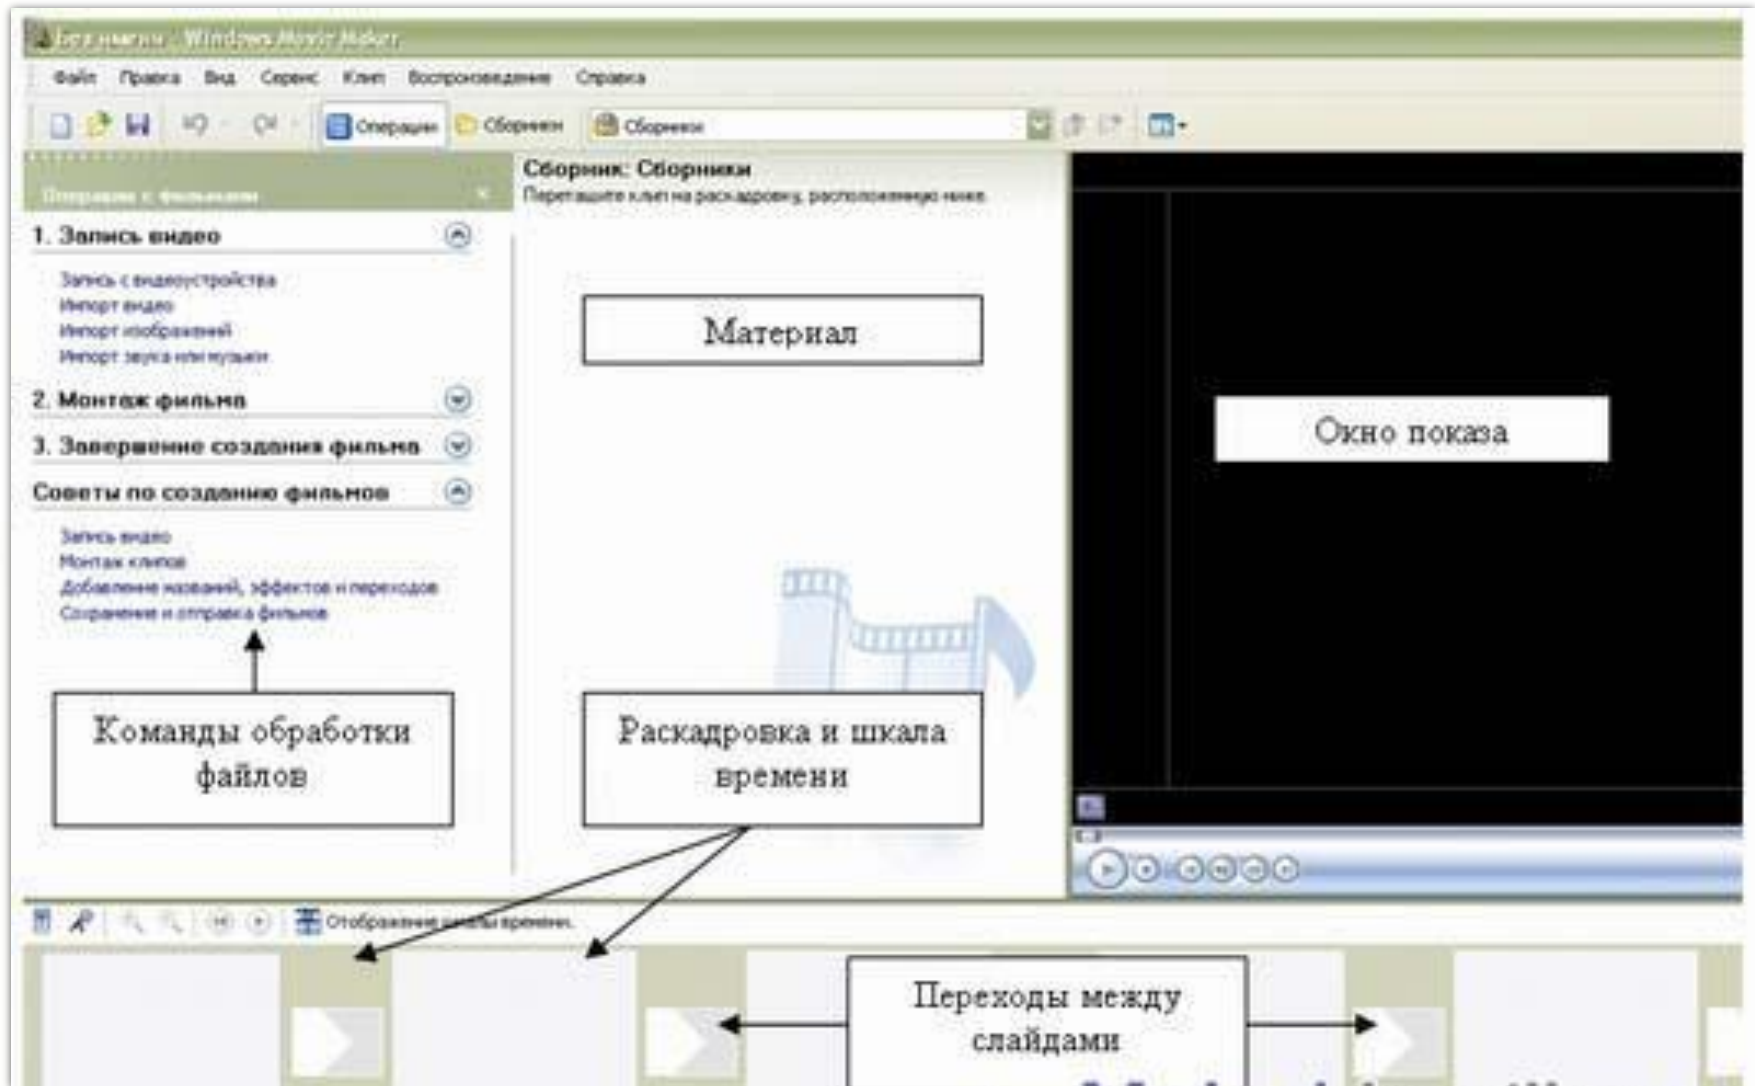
Без имени - Windows Movie Maker

Файл Правка Вид Сервис Клип Воспроизведение Справка

Операции Сборники Сборники

Операции с фильмами

1. Запись видео

Запись с видеоустройства
Импорт видео
Импорт изображений
Импорт звука или музыки

2. Монтаж фильма

3. Завершение создания фильма

Советы по созданию фильмов

Запись видео
Монтаж клипов
Добавление названий, эффектов и переходов
Сохранение и отправка фильмов

Сборник: Сборники
Перетащите клип на раскадровку, расположенную ниже.

Материал

Окно показа

Команды обработки файлов

Раскадровка и шкала времени

Отображение шкалы времени

Переходы между слайдами